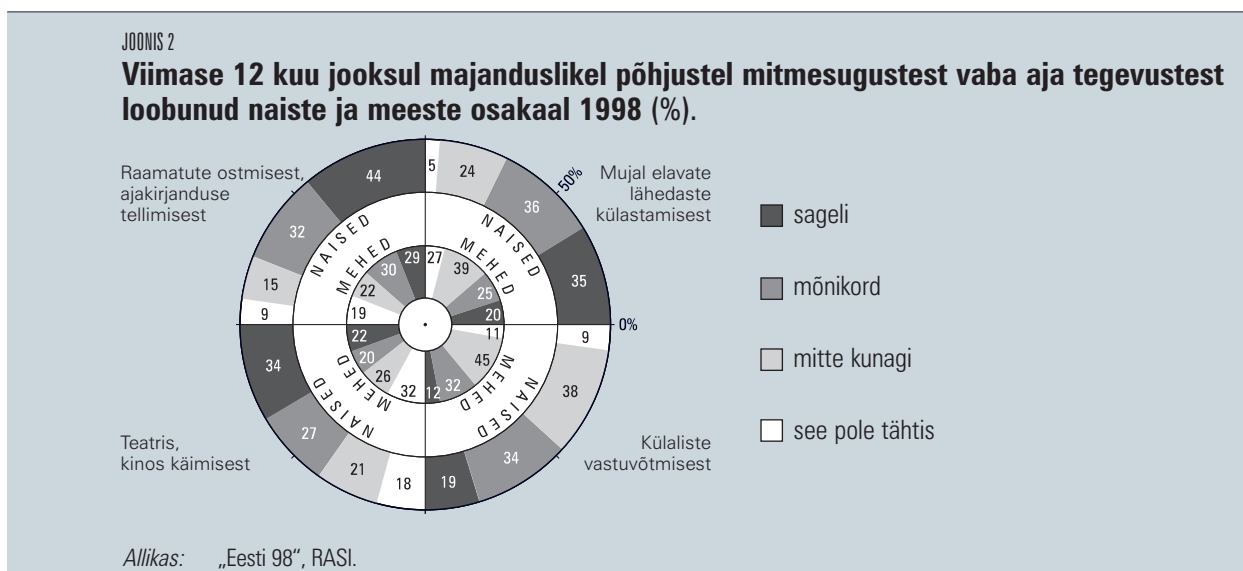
JOONIS 2

**Viimase 12 kuu jooksul majanduslikel põhjustel mitmesugustest vaba aja tegevustest loobunud naiste ja meeste osakaal 1998 (%).**

Raamatute ostmisest, ajakirjanduse tellimisest

44
32
15
9
NAISED
MEHED
30
29
22
19

Mujal elavate lähedaste külastamisest

5
24
36
35
50%
0%
NAISED
MEHED
27
39
25
20
11

Teatris, kinos käimisest

34
27
21
18
NAISED
MEHED
22
20
26
32

Külaliste vastuvõtmisest

9
38
34
19
NAISED
MEHED
45
32
12

sageli
mõnikord
mitte kunagi
see pole tähtis

Allikas: „Eesti 98“, RASI.